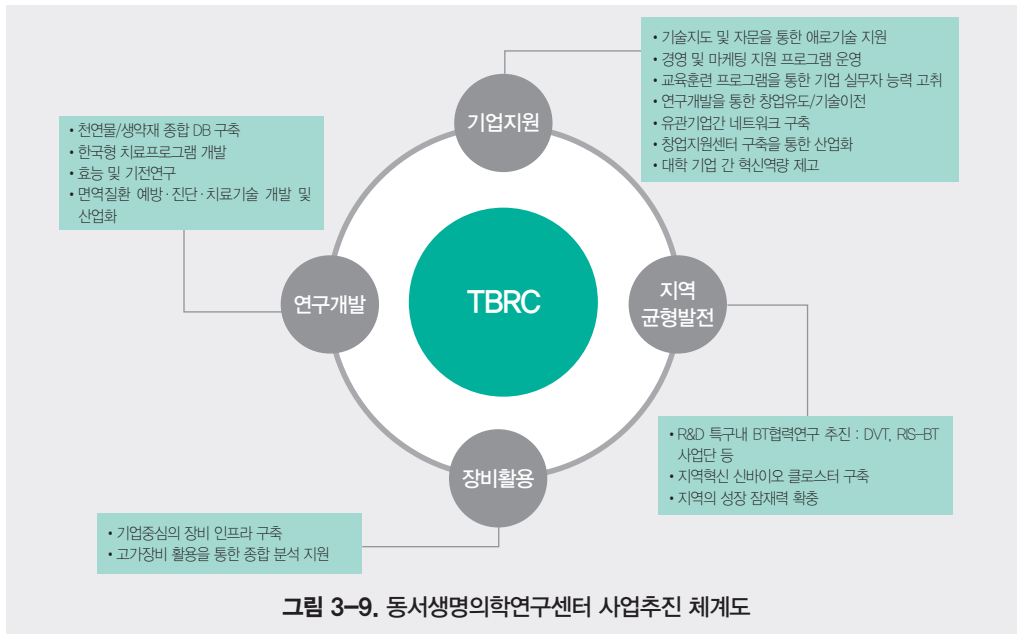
• 기술지도 및 자문을 통한 애로기술 지원
• 경영 및 마케팅 지원 프로그램 운영
• 교육훈련 프로그램을 통한 기업 실무자 능력 고취
• 연구개발을 통한 창업유도/기술이전
• 유관기업간 네트워크 구축
• 창업지원센터 구축을 통한 산업화
• 대학 기업 간 혁신역량 제고

기업지원

• 천연물/생약재 종합 DB 구축
• 한국형 치료프로그램 개발
• 효능 및 기전연구
• 면역질환 예방·진단·치료기술 개발 및 산업화

연구개발

TBRC

지역 균형발전

• R&D 특구내 BT협력연구 추진 : DVT, RIS-BT 사업단 등
• 지역혁신 신바이오 클로스터 구축
• 지역의 성장 잠재력 확충

장비활용

• 기업중심의 장비 인프라 구축
• 고가장비 활용을 통한 종합 분석 지원

그림 3-9. 동서생명의학연구센터 사업추진 체계도